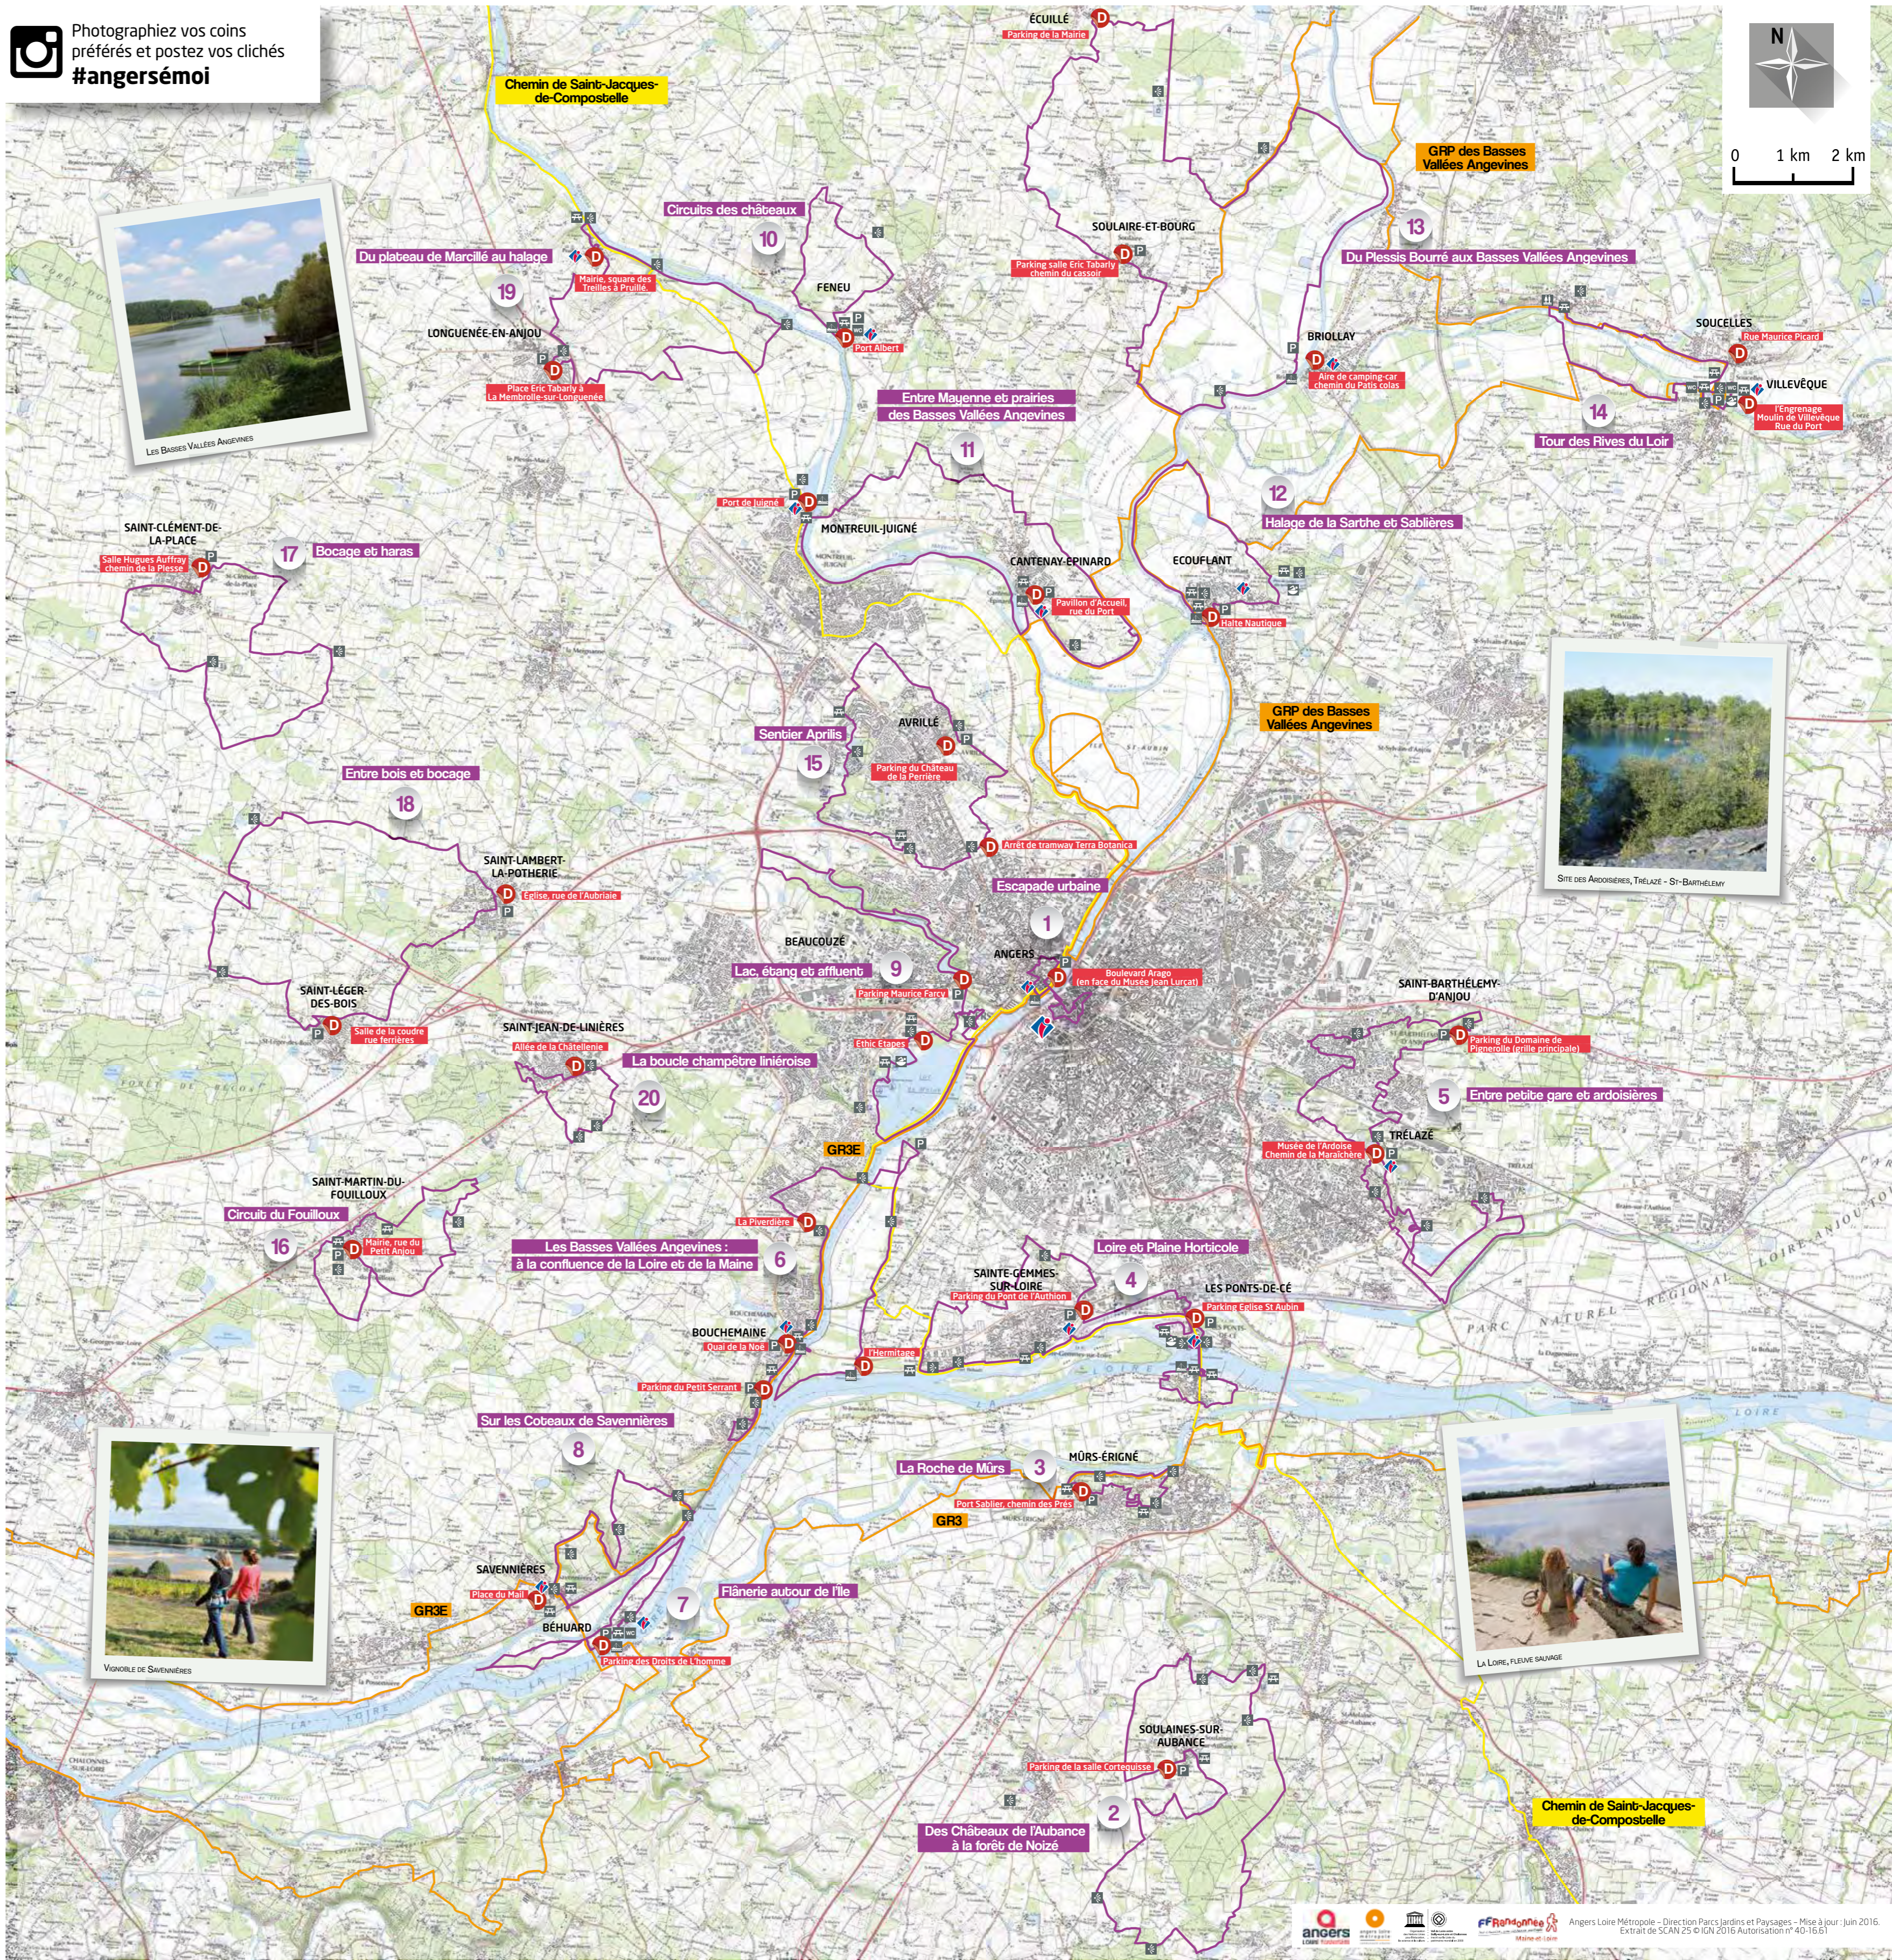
Photographiez vos coins préférés et postez vos clichés
#angersémoi

N
0 1 km 2 km

Chemin de Saint-Jacques-de-Compostelle

ÉCUILLÉ
Parking de la Mairie

GRP des Basses Vallées Angevines

SOULAIRE-ET-BOURG
Parking salle Eric Tabarly chemin du cassoir

13
Du Plessis Bourré aux Basses Vallées Angevines

Circuits des châteaux
10

Du plateau de Marcillé au halage
19
Maine, square des Treilles à Poullé

LONGUENÉE-EN-ANJOU
Place Eric Tabarly à La Membrolle-sur-Longuenée

FENEU
Port Albert

BRIOLLAY
Aire de camping-car chemin du Patis salas

SOUCELLES
Rue Maurice Picard
VILLEVÊQUE
L'Engrenage Moulin de Villevêque Rue du Port
14
Tour des Rives du Loir

Les Basses Vallées Angevines

Entre Mayenne et prairies des Basses Vallées Angevines
11

Port de Juigné
MONTREUIL-JUIGNÉ

12
Halage de la Sarthe et Sablières

SAINT-CLÉMENT-DE-LA-PLACE
Salle Hugues Aufray chemin de la Plesse
17
Bocage et haras

CANTENAY-ÉPINARD
Pavillon d'Accueil, rue du Port

ÉCOUFLANT
Halte Nautique

GRP des Basses Vallées Angevines

AVRILLÉ
Sentier Aprilis
15
Parking du Château de la Perrière

Site des Ardoisières, Trélazé - St-Barthélemy

Entre bois et bocage
18

SAINT-LAMBERT-LA-POTHERIE
Église, rue de l'Aubépin

Arrêt de tramway Terra Botanica

Escapade urbaine
1

BEAUCOUZÉ
Lac, étang et affluent
9
Parking Maurice Forcy

ANGERS
Boulevard Arago (en face du Musée Jean Lurçat)

SAINT-LÉGER-DES-BOIS
Salle de la coudre rue Ferrières

SAINT-JEAN-DE-LINIÈRES
Allée de la Châtelleraie
La boucle champêtre linièroise
20

Etang Saint-Nicolas

SAINT-BARTHÉLEMY-D'ANJOU
Parking du Domaine de Pignerolle (grille principale)
5
Entre petite gare et ardoisières

TRÉLAZÉ
Musée de l'Ardoise Chemin de la Maraîchère

GR3E

SAINT-MARTIN-DU-FOUILLOUX
Circuit du Fouilloux
16
Mairie, rue du Petit Anjou

La Pyramide
Les Basses Vallées Angevines : à la confluence de la Loire et de la Maine
6

Loire et Plaine Horticole
4
SAINTE-GEMMES-SUR-LOIRE
Parking du Pont de l'Authion

LES PONTS-DE-CÉ
Parking Église St Aubin

BOUCHEMAINE
Quai de la Noë
L'Ermitage
Parking du Petit Serrant

Parc naturel régional Loire-Anjou-Touraine

Sur les Coteaux de Savennières
8

La Roche de Mûrs
3
MÛRS-ERIGNÉ
Port Sublier, chemin des Prés
GR3

SAVENNIÈRES
Place du Mail
GR3E
BÉHUARD
7
Flânerie autour de l'île
Parking des Droits de l'Homme

Vignoble de Savennières

La Loire, fleuve sauvage

SOULAINES-SUR-AUBANCE
Parking de la salle Cortequisse

Des Châteaux de l'Aubance à la forêt de Noizé
2

Chemin de Saint-Jacques-de-Compostelle

Loire

Angers Loire Métropole - Direction Parcs Jardins et Paysages - Mise à jour : juin 2016. Extrait de SCAN 25 © IGN 2016 Autorisation n° 40-16.61
angers